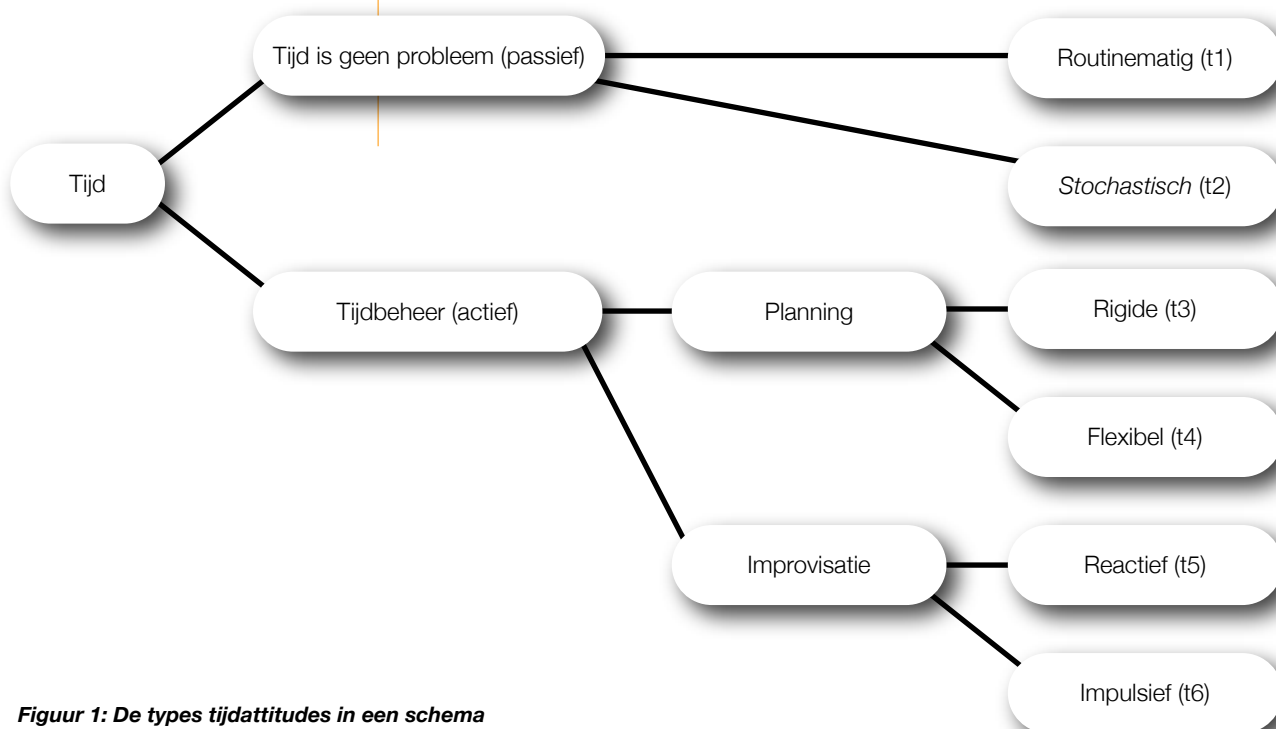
Tijd

Tijd is geen probleem (passief)

Routinematig (t1)

Stochastisch (t2)

Tijdbeheer (actief)

Planning

Rigide (t3)

Flexibel (t4)

Improvisatie

Reactief (t5)

Impulsief (t6)

Figuur 1: De types tijdattitudes in een schema